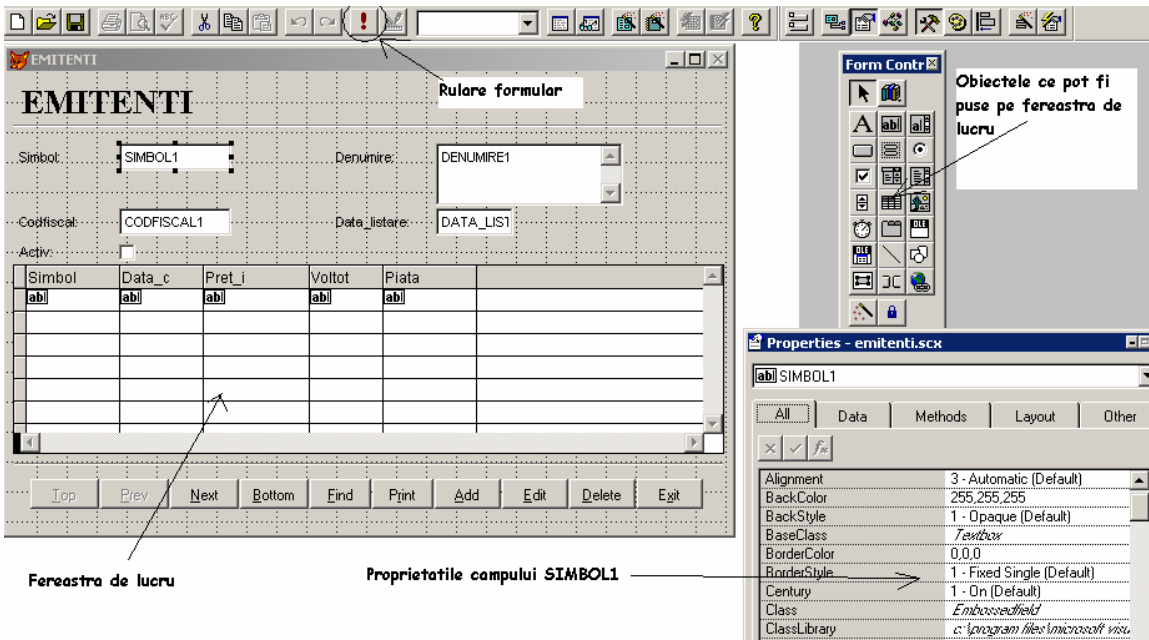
EMITENTI

EMITENTI

Rulare formular

Simbol: SIMBOL1

Denumire: DENUMIRE1

Codfiscal: CODFISCAL1

Data_listare: DATA_LIS1

Activ:

| Simbol | Data_c | Pret_i | Voltot | Piata |
|---|---|---|---|---|
| abl | abl | abl | abl | abl |

Top Prev Next Bottom Find Print Add Edit Delete Exit

Form Contr

Obiectele ce pot fi puse pe fereastra de lucru

Properties - emitenti.scx

SIMBOL1

All Data Methods Layout Other

| | |
|---|---|
| Alignment | 3 - Automatic (Default) |
| BackColor | 255,255,255 |
| BackStyle | 1 - Opaque (Default) |
| BaseClass | Textbox |
| BorderColor | 0,0,0 |
| BorderStyle | 1 - Fixed Single (Default) |
| Century | 1 - On (Default) |
| Class | Embossedfield |
| ClassLibrary | c:\program files\microsoft visu |

Fereastra de lucru

Proprietatile campului SIMBOL1